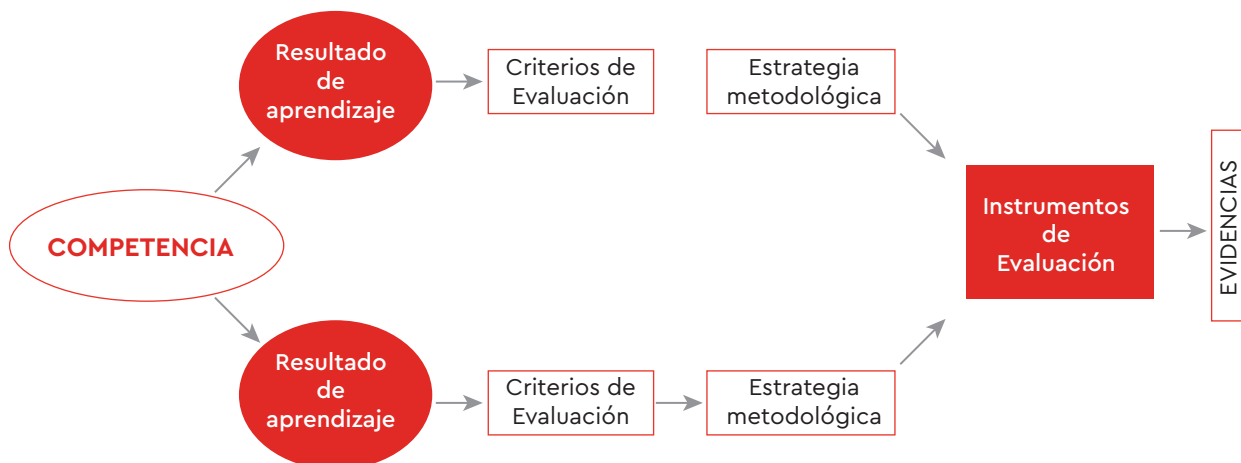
Resultado de aprendizaje

Criterios de Evaluación

Estrategia metodológica

COMPETENCIA

Instrumentos de Evaluación

EVIDENCIAS

Resultado de aprendizaje

Criterios de Evaluación

Estrategia metodológica